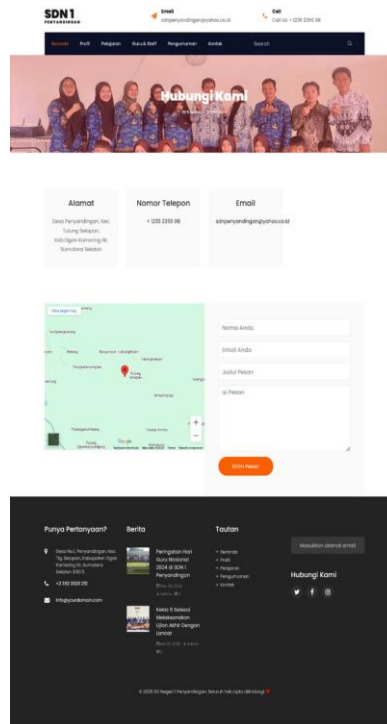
SDN 1
PERYANDINGAN

Email
sdnperyandingan@yahoo.co.id

Call
Call Us + 1235 2355 98

Beranda Profil Pelajaran Guru & Staff Pengumuman Kontak Search

Hubungi Kami
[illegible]

Alamat
Desa Peryandingan, Kec. Tulung Selapan, Kab Ogan Komering Ilir, Sumatera Selatan

Nomor Telepon
+ 1235 2355 98

Email
sdnperyandingan@yahoo.co.id

Lihat Peta Besar
Tulung Selapan
Google

Nama Anda
Email Anda
Judul Pesan
Isi Pesan

Kirim Pesan

Punya Pertanyaan?
Desa Peryandingan, Kec. Tg. Selapan, Kabupaten Ogan Komering Ilir, Sumatera Selatan 30673
+3 392 3929 210
info@yourdomain.com

Berita
Peringatan Hari Guru Nasional 2024 di SDN 1 Peryandingan
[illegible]
Kelas VI Sekolah Melaksanakan Ujian Akhir Dengan Lancar
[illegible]

Tautan
Beranda
Profil
Pelajaran
Pengumuman
Kontak

Masukkan alamat email
Hubungi Kami

© 2025 SD Negeri 1 Peryandingan. Seluruh hak cipta dilindungi.